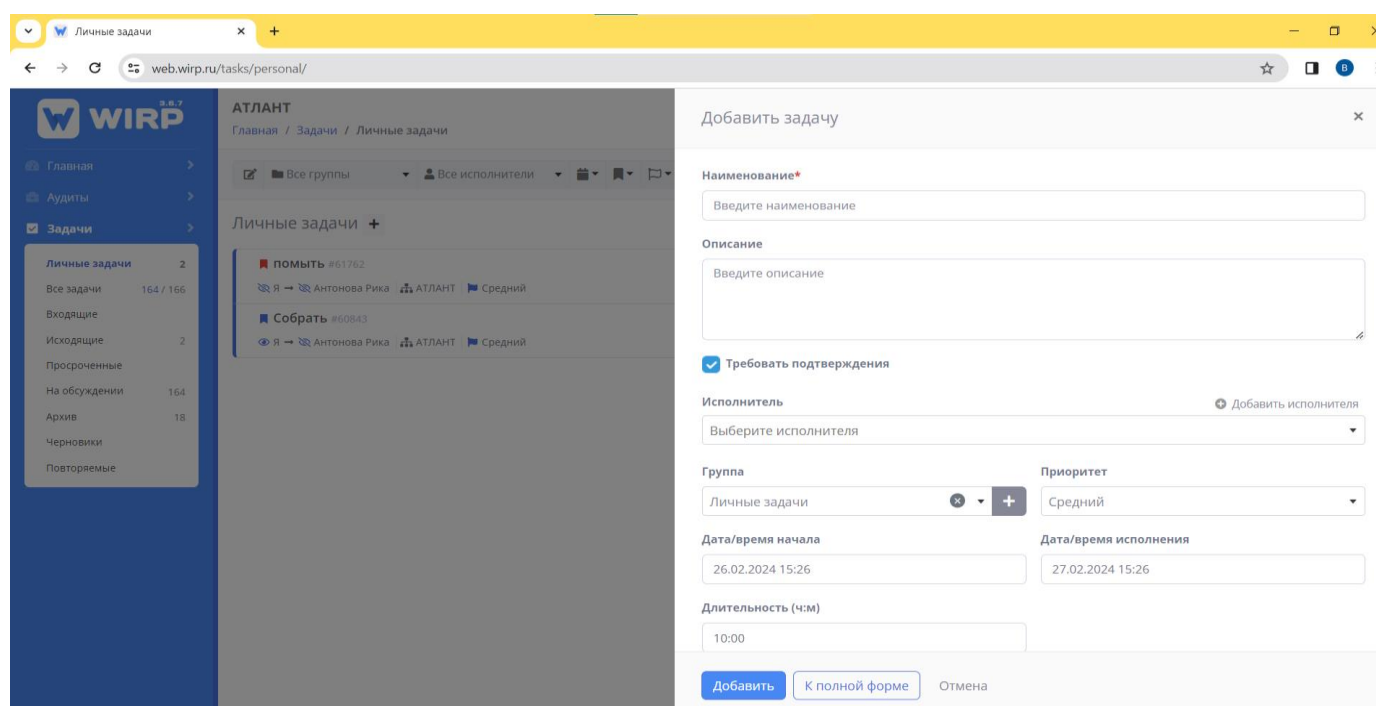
Личные задачи
×
+
web.wirp.ru/tasks/personal/
B

WIRP 3.8.7
Главная
Аудиты
Задачи
Личные задачи 2
Все задачи 164 / 166
Входящие
Исходящие 2
Просроченные
На обсуждении 164
Архив 18
Черновики
Повторяемые

АТЛАНТ
Главная / Задачи / Личные задачи
Все группы
Все исполнители
Личные задачи +
помыть #61762
Я → Антонова Рика АТЛАНТ Средний
Собрать #60843
Я → Антонова Рика АТЛАНТ Средний

Добавить задачу
×
Наименование*
Введите наименование
Описание
Введите описание
Требовать подтверждения
Исполнитель
Добавить исполнителя
Выберите исполнителя
Группа
Личные задачи
Приоритет
Средний
Дата/время начала
26.02.2024 15:26
Дата/время исполнения
27.02.2024 15:26
Длительность (ч:м)
10:00
Добавить
К полной форме
Отмена